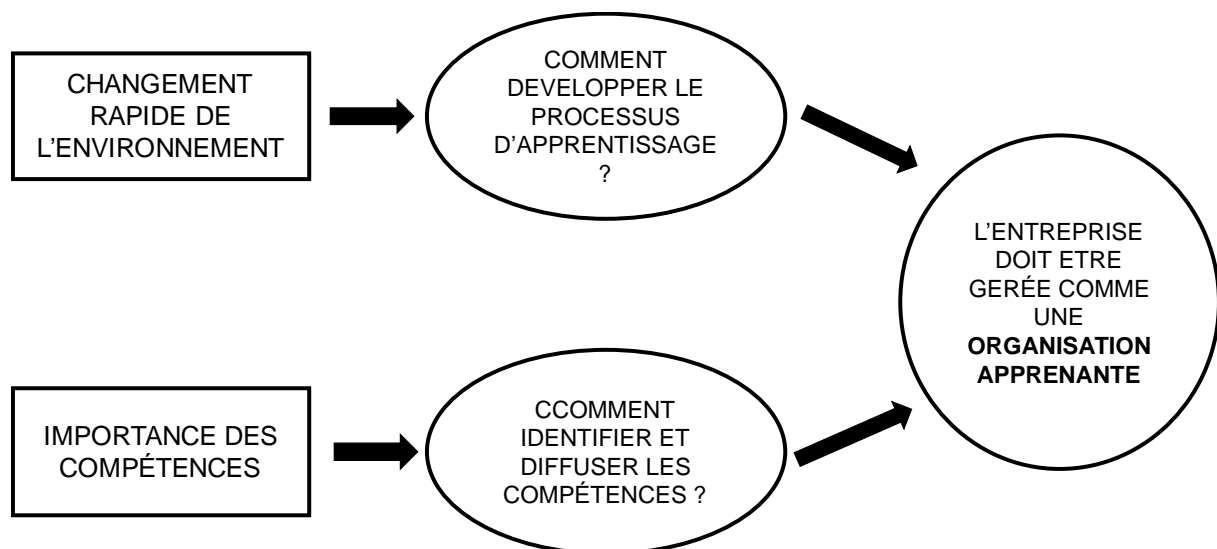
CHANGEMENT RAPIDE DE L’ENVIRONNEMENT

COMMENT DEVELOPPER LE PROCESSUS D’APPRENTISSAGE ?

L’ENTREPRISE DOIT ETRE GERÉE COMME UNE **ORGANISATION APPRENANTE**

IMPORTANCE DES COMPÉTENCES

CCOMMENT IDENTIFIER ET DIFFUSER LES COMPÉTENCES ?